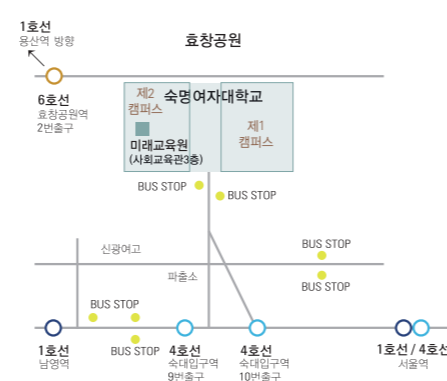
1호선
용산역 방향

효창공원

6호선
효창공원역
2번출구

제2
캠퍼스

숙명여자대학교

제1
캠퍼스

미래교육원
(사회교육관3층)

BUS STOP

BUS STOP

신광여고

BUS STOP

파출소

BUS STOP

BUS STOP

BUS STOP

1호선
남영역

4호선
숙대입구역
9번출구

4호선
숙대입구역
10번출구

1호선 / 4호선
서울역